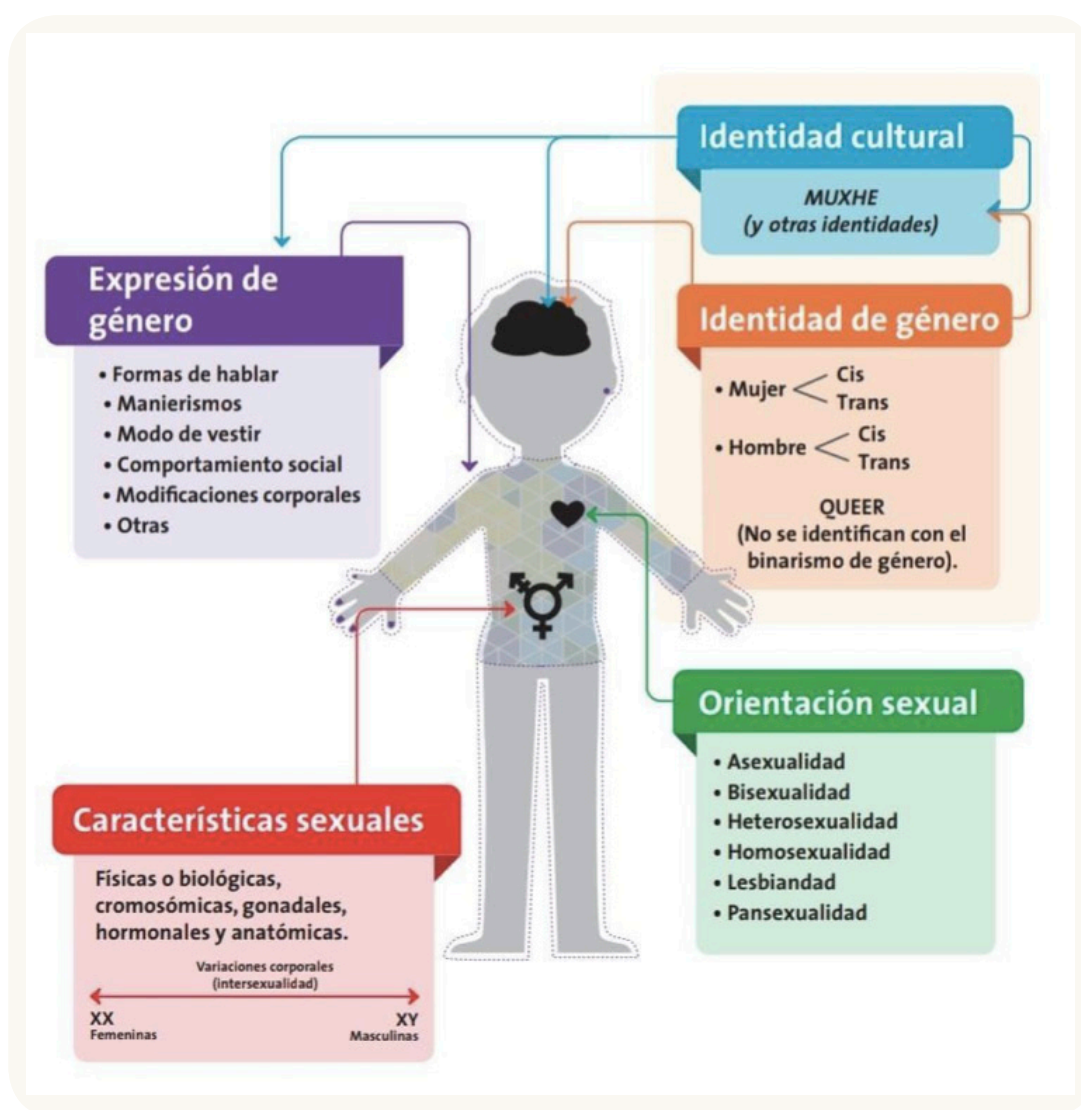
Identidad cultural

MUXHE
(y otras identidades)

Expresión de género

• Formas de hablar
• Manierismos
• Modo de vestir
• Comportamiento social
• Modificaciones corporales
• Otras

Identidad de género

• Mujer < Cis / Trans

• Hombre < Cis / Trans

QUEER
(No se identifican con el binarismo de género).

Orientación sexual

• Asexualidad
• Bisexualidad
• Heterosexualidad
• Homosexualidad
• Lesbiandad
• Pansexualidad

Características sexuales

Físicas o biológicas, cromosómicas, gonadales, hormonales y anatómicas.

Variaciones corporales
(intersexualidad)

XX
Femeninas

XY
Masculinas